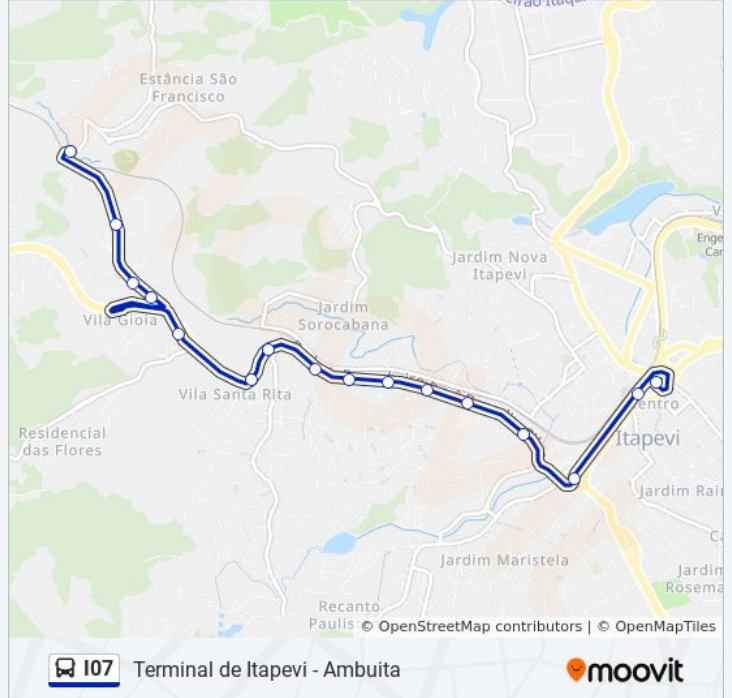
Estância São Francisco

Jardim Nova Itapevi

Jardim Sorocabana

Vila Gioia

Vila Santa Rita

Residencial das Flores

Centro

Itapevi

Jardim Rai

Jardim Maristela

Recanto Paulis

Jardim Rosema

Enge Car

© OpenStreetMap contributors | © OpenMapTiles

I07 Terminal de Itapevi - Ambuita

moovit